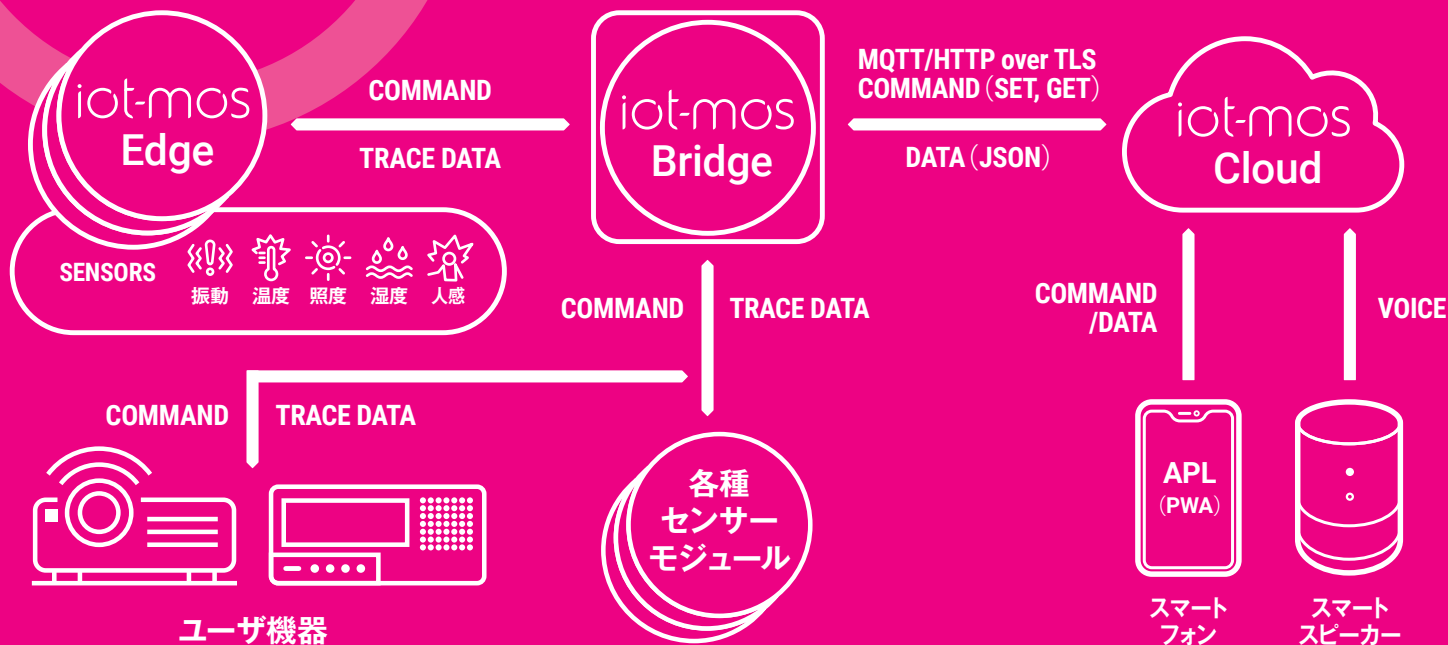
iot-mos
Edge

COMMAND

TRACE DATA

iot-mos
Bridge

MQTT/HTTP over TLS
COMMAND（SET, GET）

DATA（JSON）

iot-mos
Cloud

SENSORS
振動 温度 照度 湿度 人感

COMMAND TRACE DATA

COMMAND /DATA

VOICE

COMMAND TRACE DATA

APL
（PWA）

各種
センサー
モジュール

ユーザ機器

スマート
フォン

スマート
スピーカー